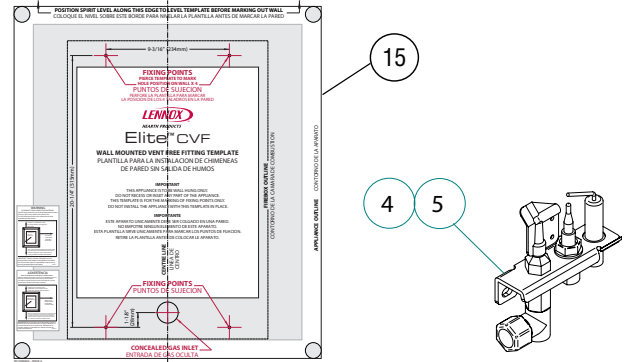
POSITION SPIRIT LEVEL ALONG THIS EDGE TO LEVEL TEMPLATE BEFORE MARKING OUT WALL
COLOQUE EL NIVEL SOBRE ESTE BORDE PARA NIVELAR LA PLANTILLA ANTES DE MARCAR LA PARED

9-3/16" (234mm)

FIXING POINTS
PIERCE TEMPLATE TO MARK HOLE POSITION ON WALL
PUNTOS DE SUJECION
PERFORE LA PLANTILLA PARA MARCAR LA POSICION DE LOS AGUJEROS EN LA PARED

LENNOX
HEARTH PRODUCTS
Elite® CVF

WALL MOUNTED VENT FREE FITTING TEMPLATE
PLANTILLA PARA LA INSTALACION DE CHIMENEAS DE PARED SIN SALIDA DE HUMOS

IMPORTANT
THIS APPLIANCE IS SOLELY WALL HUNG ONLY.
DO NOT RECESS OR BUILD ANY PART OF THE APPLIANCE.
THIS TEMPLATE IS FOR THE MARKING OF FIXING POINTS ONLY.
DO NOT INSTALL THE APPLIANCE WITH THIS TEMPLATE IN PLACE.

IMPORTANTE
ESTE APARATO UNICAMENTE DEBE SER COLGADO EN UNA PARED.
NO EMPOTRE NINGUN ELEMENTO DE ESTE APARATO.
ESTA PLANTILLA SIRVE UNICAMENTE PARA MARCAR LOS PUNTOS DE FIJACION.
RETIRE LA PLANTILLA ANTES DE COLOCAR EL APARATO.

20-1/4" (513mm)

CENTRE LINE
LINEA DE CENTRO

FIXING POINTS
PUNTOS DE SUJECION

1-3/8" (35mm)

CONCEALED GAS INLET
ENTRADA DE GAS OCULTA

FIREBOX OUTLINE
CONTORNO DE LA CAMARA DE COMBUSTION

APPLIANCE OUTLINE
CONTORNO DE LA APARATO

WARNING

ADVERTENCIA

15

4

5